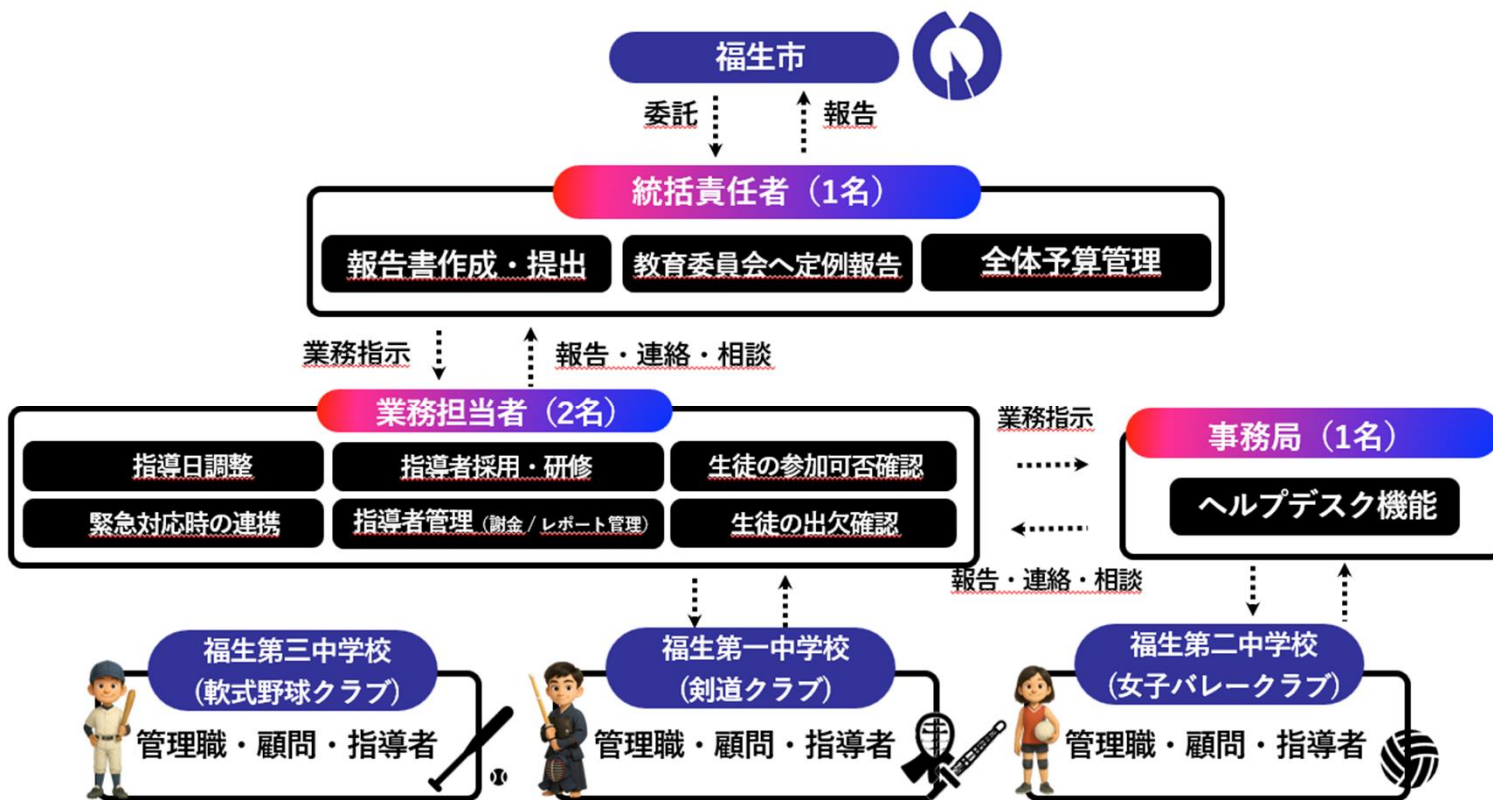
福生市

委託

報告

統括責任者（1名）

報告書作成・提出

教育委員会へ定例報告

全体予算管理

業務指示

報告・連絡・相談

業務担当者（2名）

指導日調整

指導者採用・研修

生徒の参加可否確認

緊急対応時の連携

指導者管理（謝金／レポート管理）

生徒の出欠確認

業務指示

報告・連絡・相談

事務局（1名）

ヘルプデスク機能

福生第三中学校
（軟式野球クラブ）

管理職・顧問・指導者

福生第一中学校
（剣道クラブ）

管理職・顧問・指導者

福生第二中学校
（女子バレークラブ）

管理職・顧問・指導者